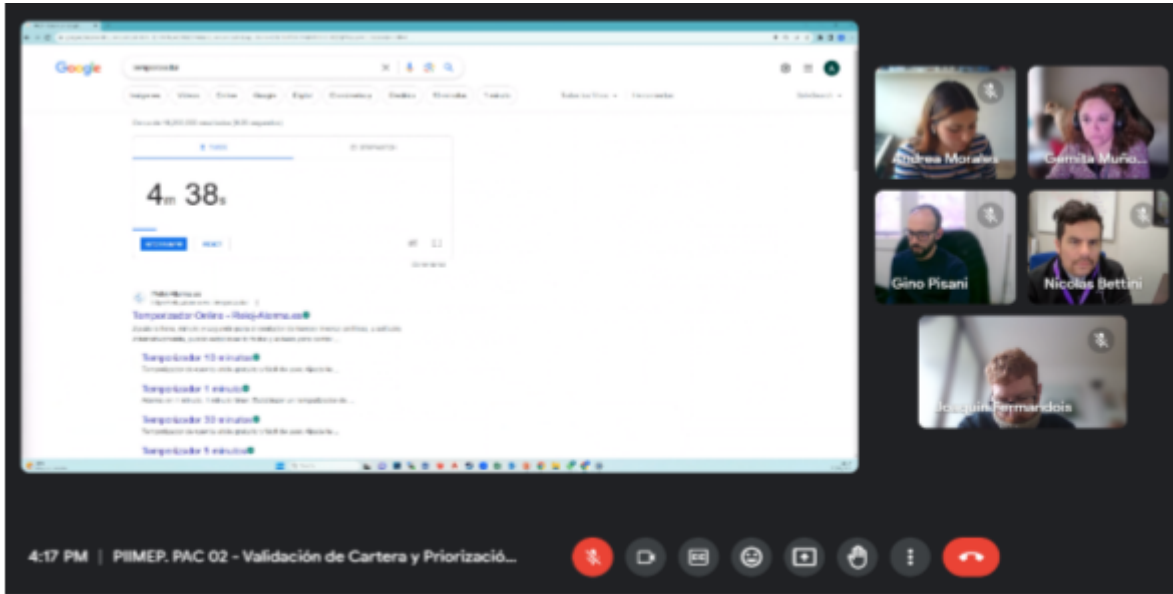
Google

4m 38s

Temporizador Online – Reloj-Alarma.es

Temporizador 10 minutos

Temporizador 1 minuto

Temporizador 30 minutos

Temporizador 5 minutos

Andrea Morales

Gemita Muño...

Gino Pisani

Nicolas Bettini

Joaquín Fermandois

4:17 PM | PIIMEP. PAC 02 - Validación de Cartera y Priorizació...